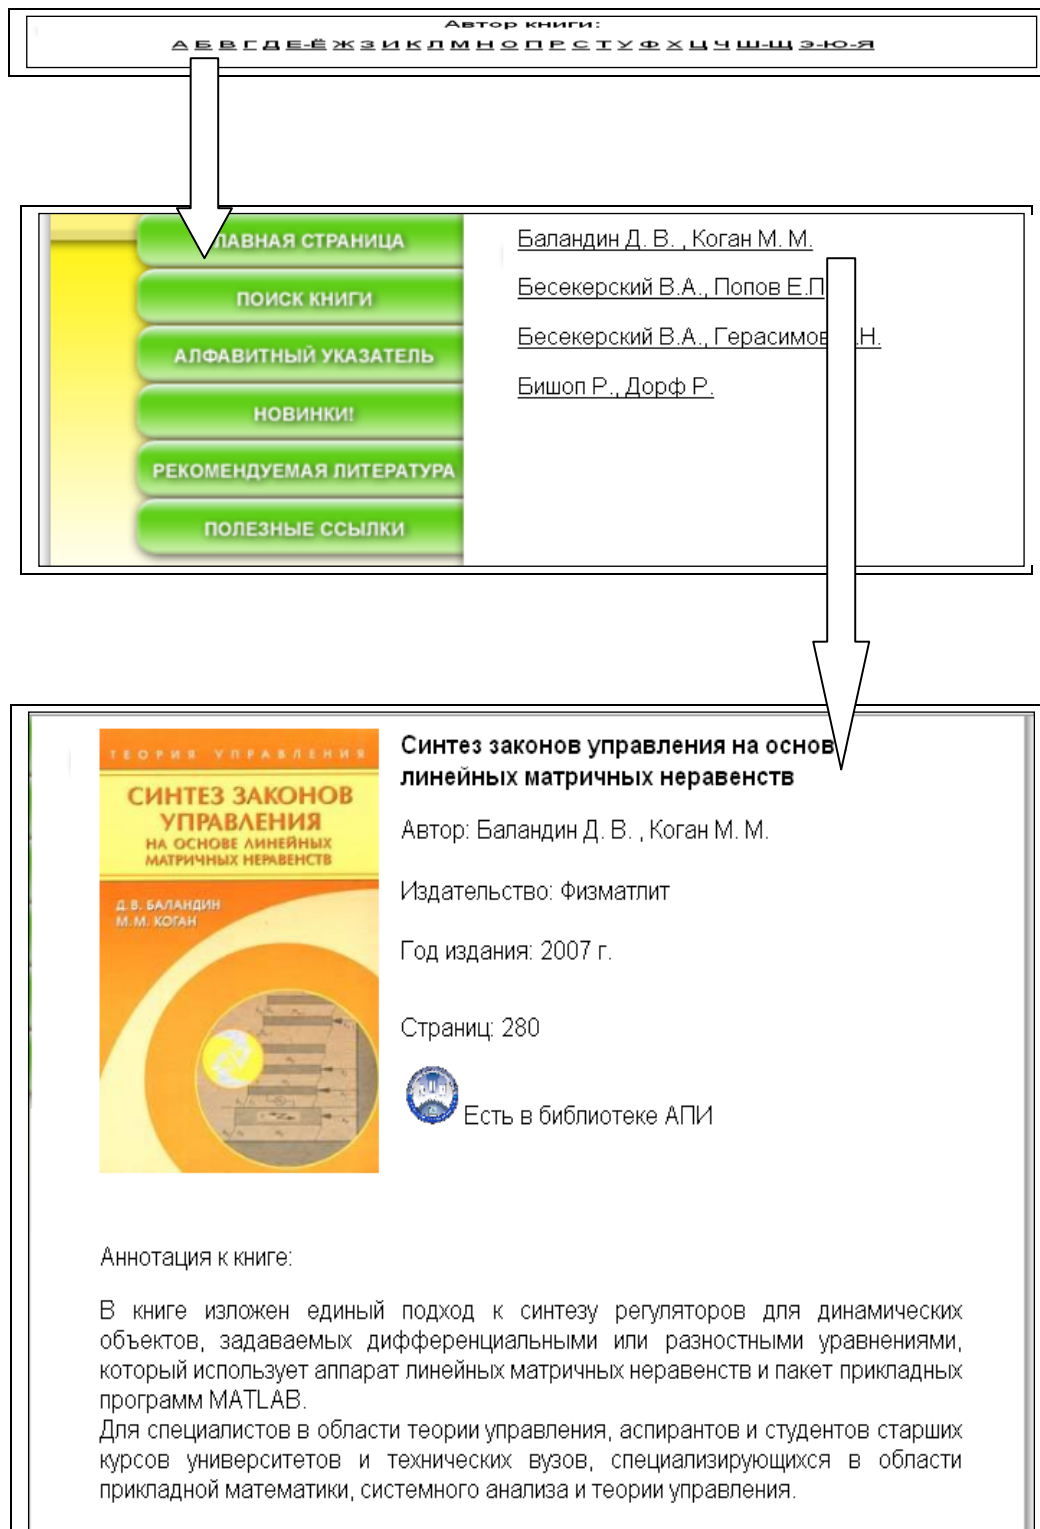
Автор книги:
А Б В Г Д Е-Ё Ж З И К Л М Н О П Р С Т У Ф Х Ц Ч Ш-Щ Э-Ю-Я

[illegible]ЛАВНАЯ СТРАНИЦА
ПОИСК КНИГИ
АЛФАВИТНЫЙ УКАЗАТЕЛЬ
НОВИНКИ!
РЕКОМЕНДУЕМАЯ ЛИТЕРАТУРА
ПОЛЕЗНЫЕ ССЫЛКИ

Баландин Д. В. , Коган М. М.
Бесекерский В.А., Попов Е.П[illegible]
Бесекерский В.А., Герасимов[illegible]Н.
Бишоп Р., Дорф Р.

ТЕОРИЯ УПРАВЛЕНИЯ
СИНТЕЗ ЗАКОНОВ УПРАВЛЕНИЯ
НА ОСНОВЕ ЛИНЕЙНЫХ МАТРИЧНЫХ НЕРАВЕНСТВ
Д. В. БАЛАНДИН
М. М. КОГАН

Синтез законов управления на основ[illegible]
линейных матричных неравенств

Автор: Баландин Д. В. , Коган М. М.

Издательство: Физматлит

Год издания: 2007 г.

Страниц: 280

Есть в библиотеке АПИ

Аннотация к книге:

В книге изложен единый подход к синтезу регуляторов для динамических объектов, задаваемых дифференциальными или разностными уравнениями, который использует аппарат линейных матричных неравенств и пакет прикладных программ MATLAB.
Для специалистов в области теории управления, аспирантов и студентов старших курсов университетов и технических вузов, специализирующихся в области прикладной математики, системного анализа и теории управления.